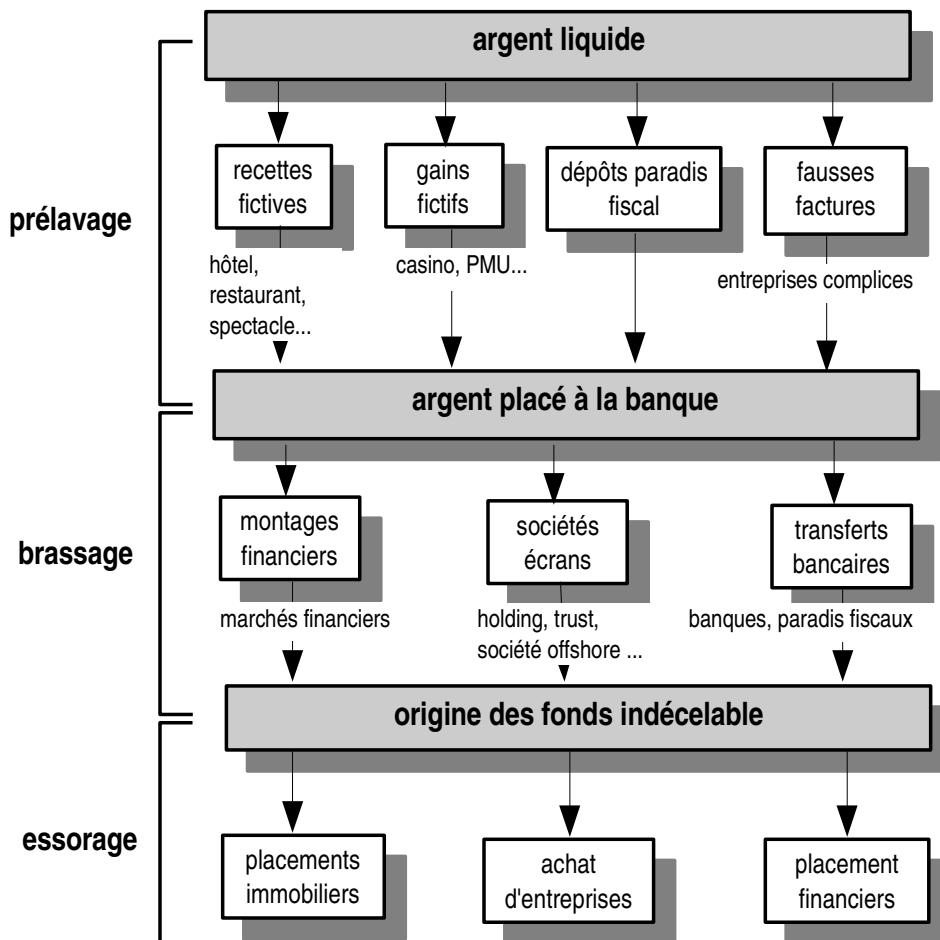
argent liquide

prélavage

recettes fictives

hôtel, restaurant, spectacle...

gains fictifs

casino, PMU...

dépôts paradis fiscal

fausses factures

entreprises complices

argent placé à la banque

brassage

montages financiers

marchés financiers

sociétés écrans

holding, trust, société offshore ...

transferts bancaires

banques, paradis fiscaux

origine des fonds indécelable

essorage

placements immobiliers

achat d'entreprises

placement financiers